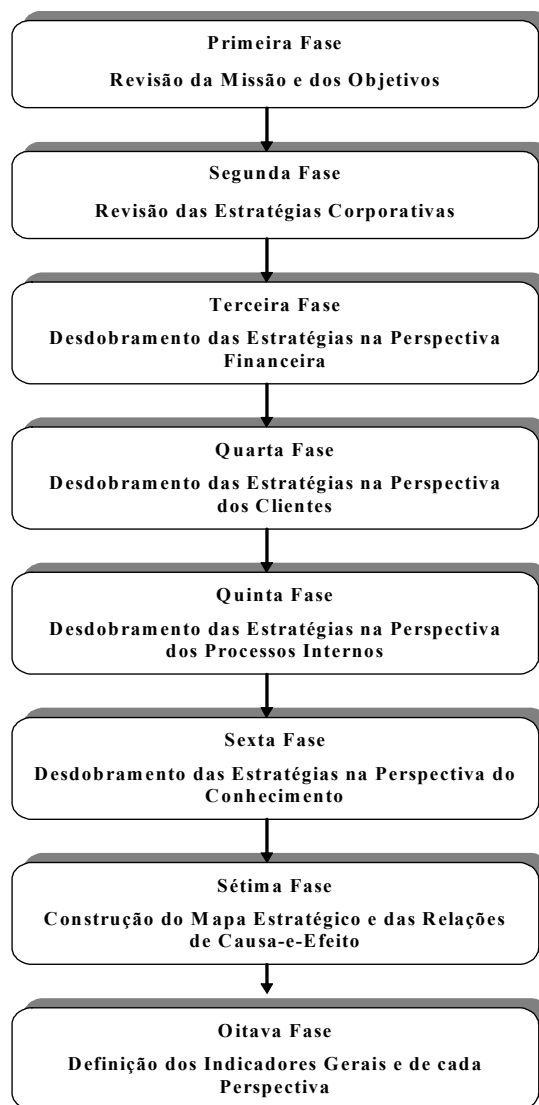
Primeira Fase

Revisão da Missão e dos Objetivos

Segunda Fase

Revisão das Estratégias Corporativas

Terceira Fase

Desdobramento das Estratégias na Perspectiva Financeira

Quarta Fase

Desdobramento das Estratégias na Perspectiva dos Clientes

Quinta Fase

Desdobramento das Estratégias na Perspectiva dos Processos Internos

Sexta Fase

Desdobramento das Estratégias na Perspectiva do Conhecimento

Sétima Fase

Construção do Mapa Estratégico e das Relações de Causa-e-Efeito

Oitava Fase

Definição dos Indicadores Gerais e de cada Perspectiva